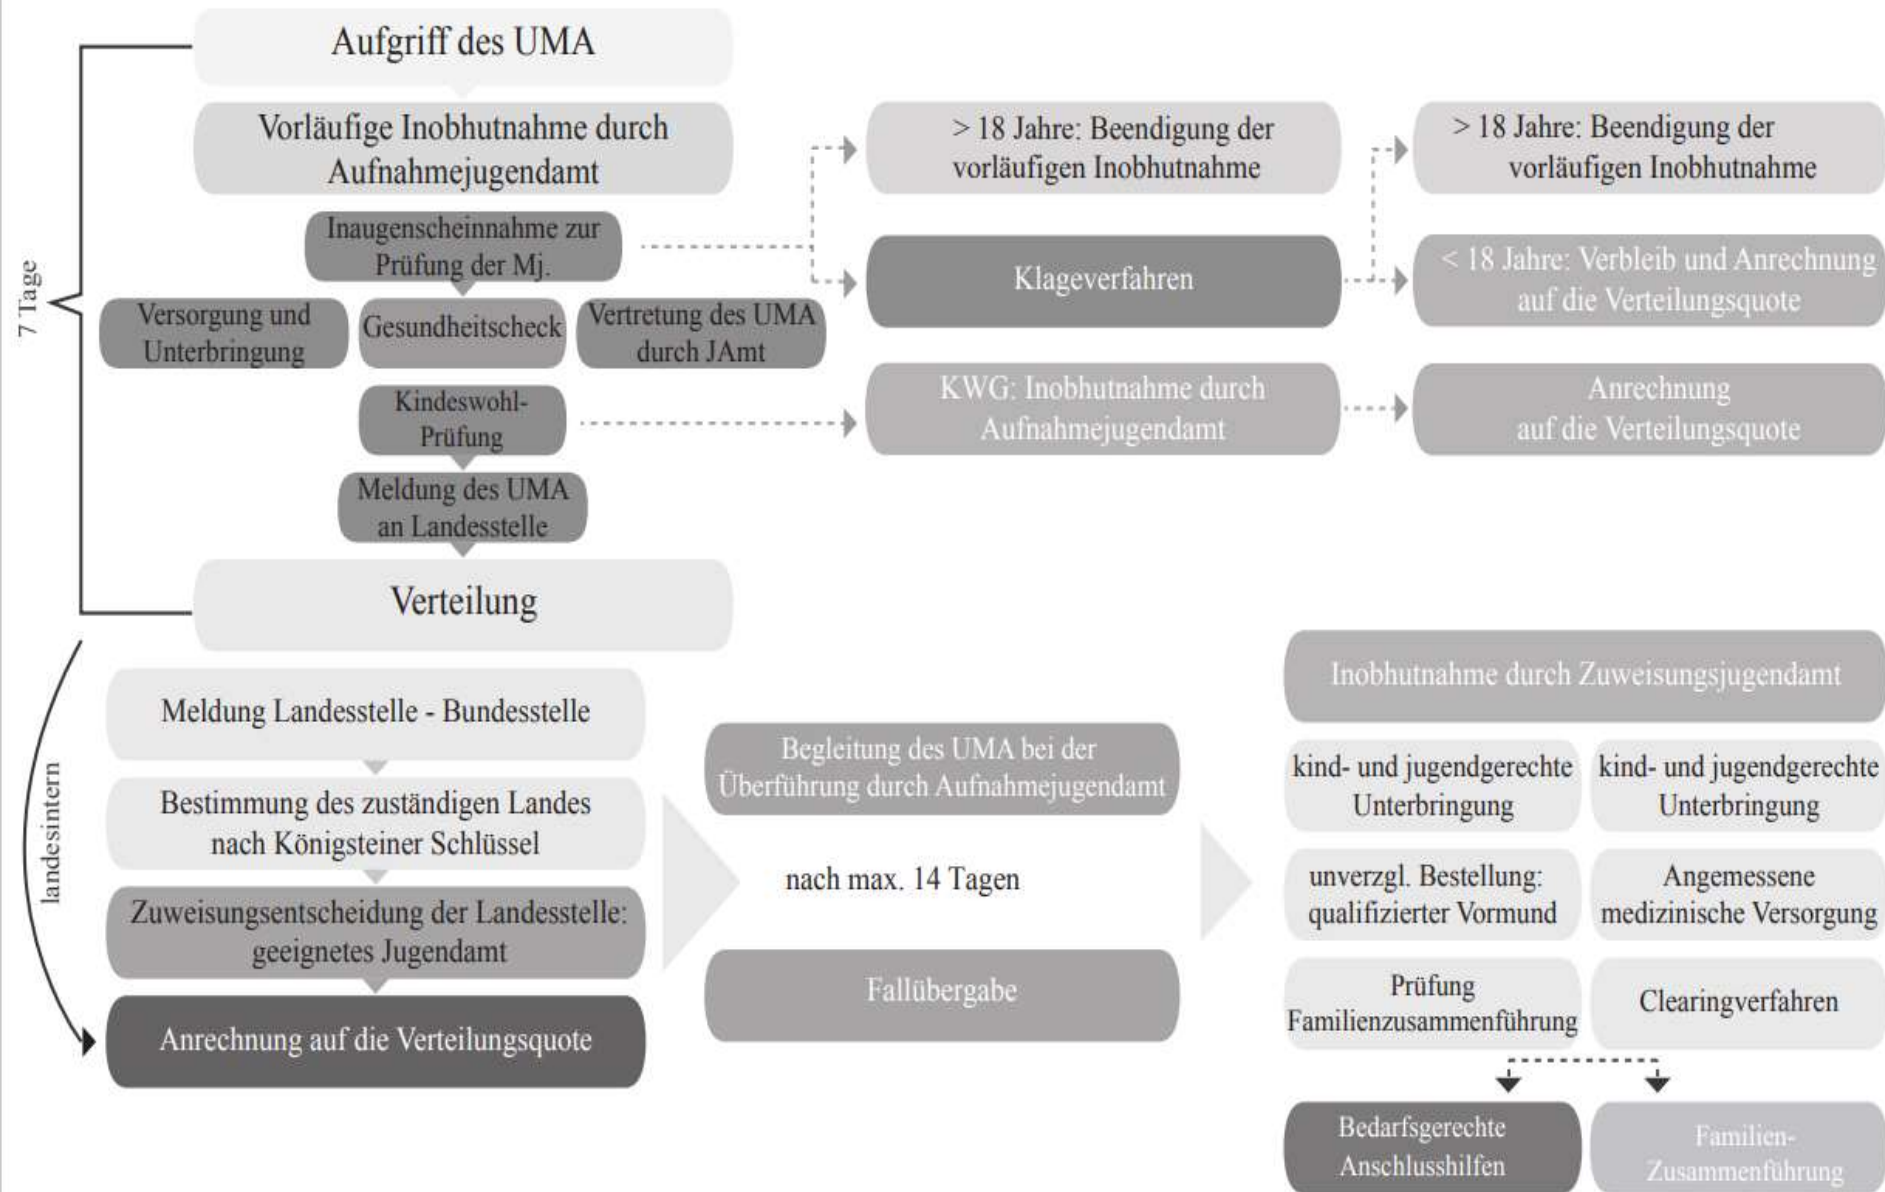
7 Tage

Aufgriff des UMA

Vorläufige Inobhutnahme durch Aufnahmejugendamt

Inaugenscheinnahme zur Prüfung der Mj.

Versorgung und Unterbringung

Gesundheitscheck

Vertretung des UMA durch JAmt

Kindeswohl-Prüfung

Meldung des UMA an Landesstelle

Verteilung

> 18 Jahre: Beendigung der vorläufigen Inobhutnahme

Klageverfahren

KWG: Inobhutnahme durch Aufnahmejugendamt

> 18 Jahre: Beendigung der vorläufigen Inobhutnahme

< 18 Jahre: Verbleib und Anrechnung auf die Verteilungsquote

Anrechnung auf die Verteilungsquote

landesintern

Meldung Landesstelle - Bundesstelle

Bestimmung des zuständigen Landes nach Königsteiner Schlüssel

Zuweisungsentscheidung der Landesstelle: geeignetes Jugendamt

Anrechnung auf die Verteilungsquote

Begleitung des UMA bei der Überführung durch Aufnahmejugendamt

nach max. 14 Tagen

Fallübergabe

Inobhutnahme durch Zuweisungsjugendamt

kind- und jugendgerechte Unterbringung

kind- und jugendgerechte Unterbringung

unverzgl. Bestellung: qualifizierter Vormund

Angemessene medizinische Versorgung

Prüfung Familienzusammenführung

Clearingverfahren

Bedarfsgerechte Anschlusshilfen

Familien-Zusammenführung